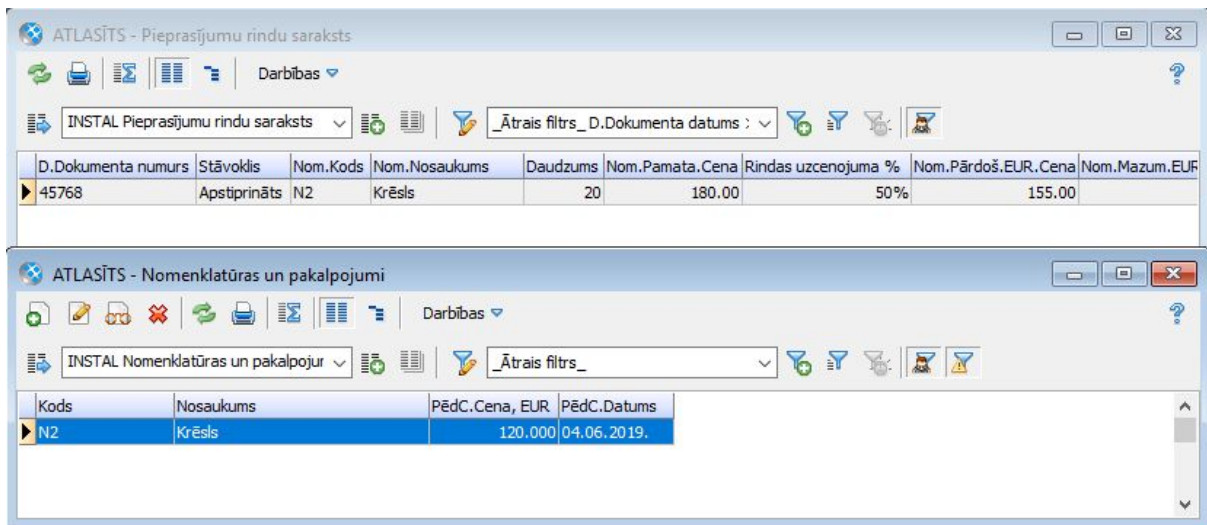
ATLASĪTS - Pieprasījumu rindu saraksts

Darbības

INSTAL Pieprasījumu rindu saraksts

_Ātrais filtrs_ D.Dokumenta datums :

| D.Dokumenta numurs | Stāvoklis | Nom.Kods | Nom.Nosaukums | Daudzums | Nom.Pamata.Cena | Rindas uzcenojuma % | Nom.Pārdoš.EUR.Cena | Nom.Mazum.EUR |
|---|---|---|---|---|---|---|---|---|
| 45768 | Apstiprināts | N2 | Krēsls | 20 | 180.00 | 50% | 155.00 | |

ATLASĪTS - Nomenklatūras un pakalpojumi

Darbības

INSTAL Nomenklatūras un pakalpojur

_Ātrais filtrs_

| Kods | Nosaukums | PēdC.Cena, EUR | PēdC.Datums |
|---|---|---|---|
| N2 | Krēsls | 120.000 | 04.06.2019. |